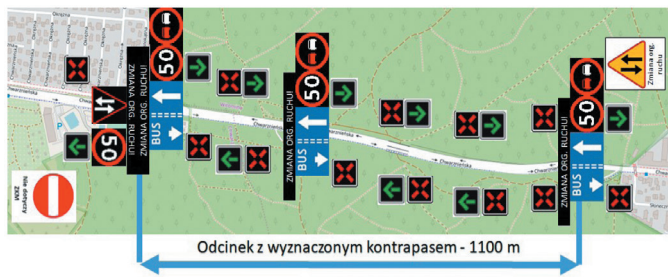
Chwarznieńska
ZMIANA ORG. RUCHU!
ZMIANA ORG. RUCHU!
50
50
BUS
ZMIANA ORG. RUCHU!
50
BUS
Chwarznieńska
Chwarznieńska
Chwarznieńska
Zmiana org. ruchu
ZMIANA ORG. RUCHU!
50
BUS
Nie dotyczy Autobusów ZKM
Odcinek z wyznaczonym kontrapasem - 1100 m